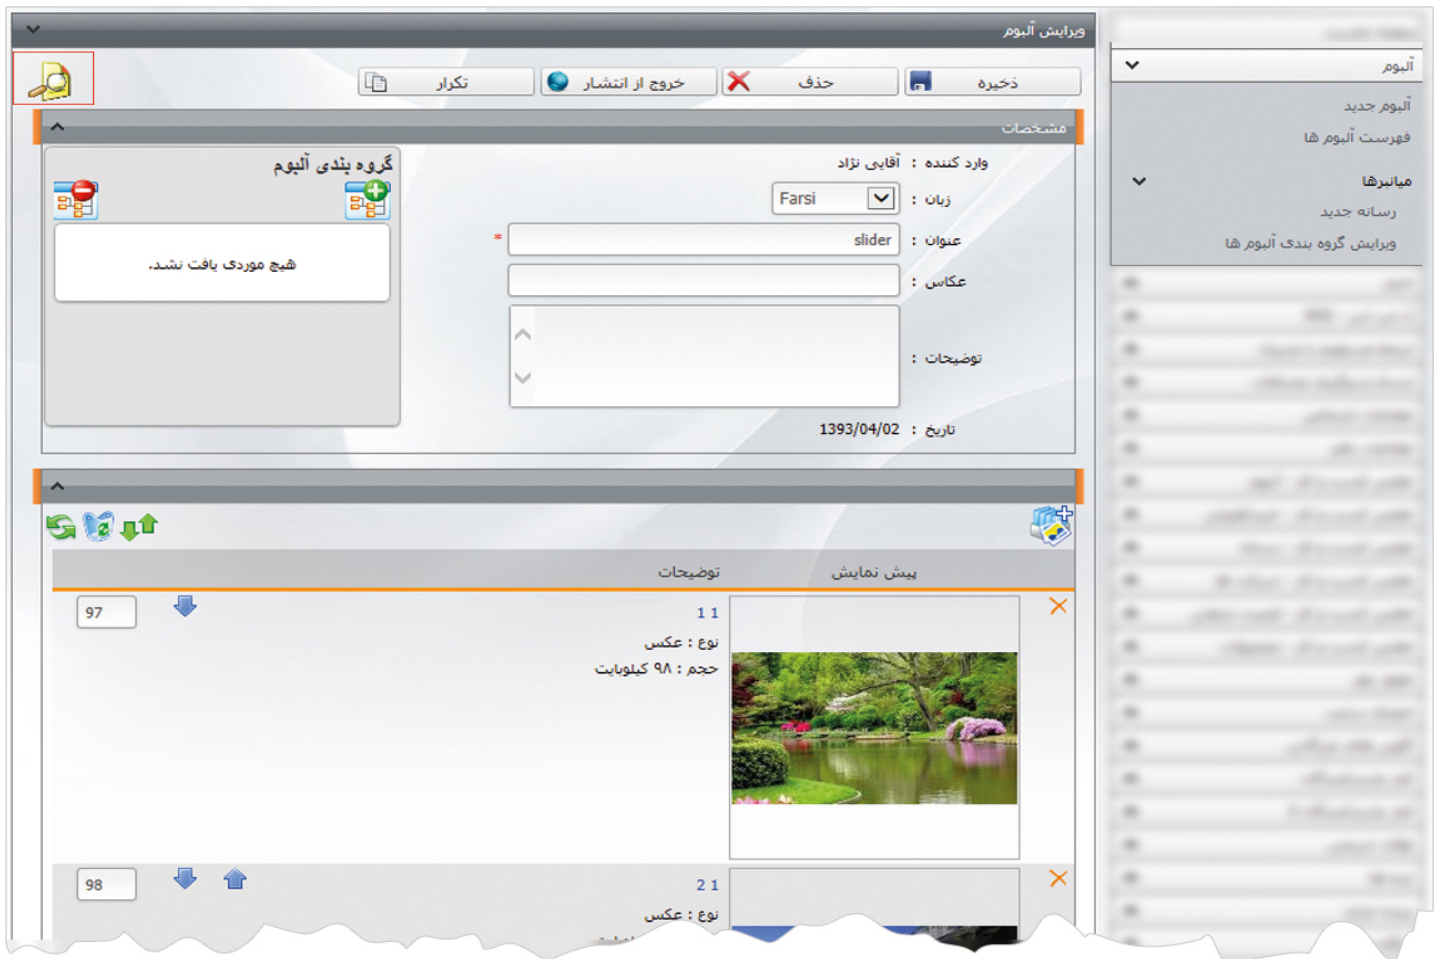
ویرایش آلبوم

ذخیره
حذف
خروج از انتشار
تکرار

مشخصات

وارد کننده : آقایی نژاد
زبان : Farsi
عنوان : slider *
عکاس :
توضیحات :
تاریخ : 1393/04/02

گروه بندی آلبوم
هیچ موردی یافت نشد.

پیش نمایش
توضیحات

1 1
نوع : عکس
حجم : ۹۸ کیلوبایت
97

2 1
نوع : عکس
98

آلبوم
آلبوم جدید
فهرست آلبوم ها
میانبرها
رسانه جدید
ویرایش گروه بندی آلبوم ها